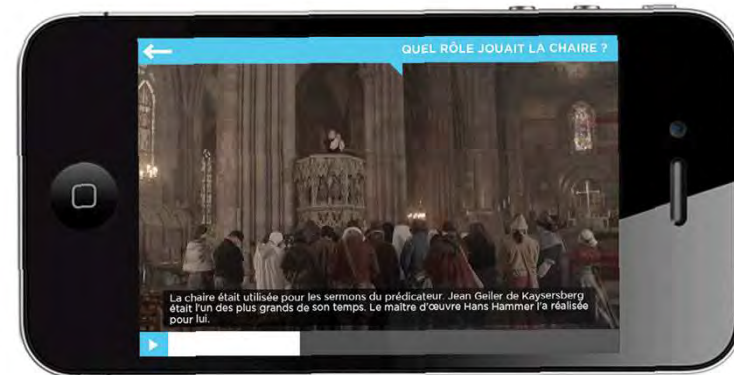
QUEL RÔLE JOUAIT LA CHAIRE ?

La chaire était utilisée pour les sermons du prédicateur. Jean Geiler de Kaysersberg était l'un des plus grands de son temps. Le maître d'œuvre Hans Hammer l'a réalisée pour lui.